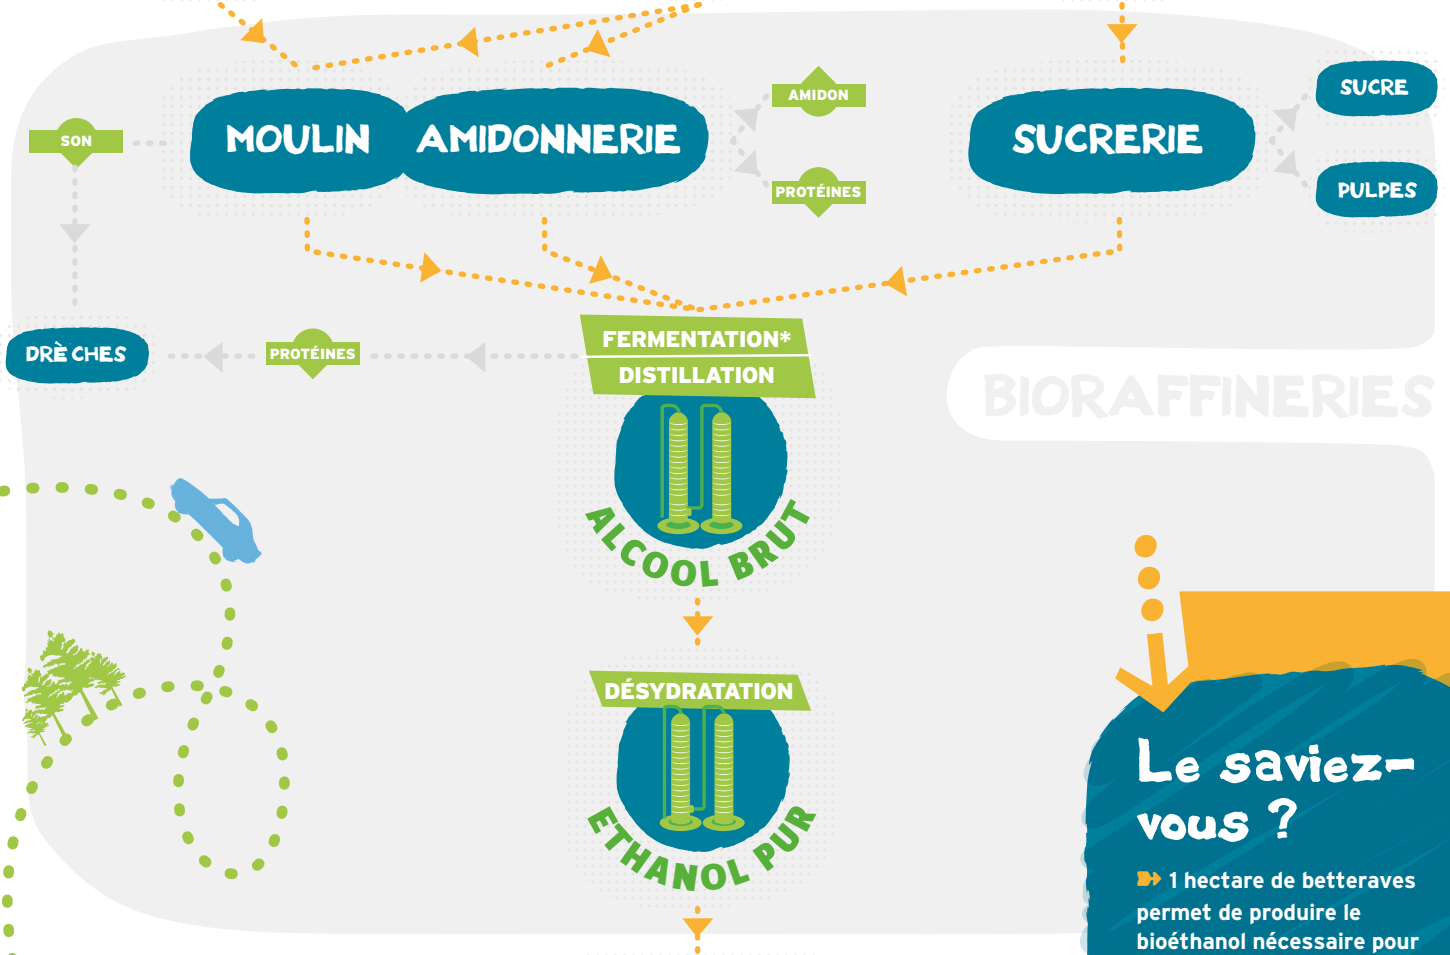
MOULIN
AMIDONNERIE
AMIDON
PROTÉINES
SON
SUCRERIE
SUCRE
PULPES
DRÈ CHES
PROTÉINES
FERMENTATION*
DISTILLATION
BIORAFFINERIES
ALCOOL BRUT
DÉSYDRATATION
ETHANOL PUR

Le saviez-vous ?

1 hectare de betteraves permet de produire le bioéthanol nécessaire pour